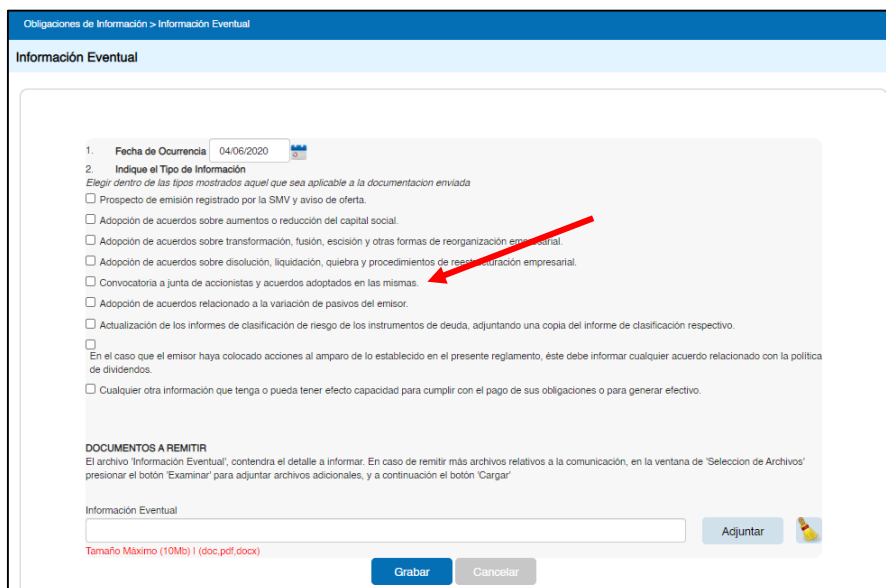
Obligaciones de Información > Información Eventual

Información Eventual

1. Fecha de Ocurrencia 04/06/2020

2. Indique el Tipo de Información

Elegir dentro de las tipos mostrados aquel que sea aplicable a la documentacion enviada

☐ Prospecto de emisión registrado por la SMV y aviso de oferta.

☐ Adopción de acuerdos sobre aumentos o reducción del capital social.

☐ Adopción de acuerdos sobre transformación, fusión, escisión y otras formas de reorganización empresarial.

☐ Adopción de acuerdos sobre disolución, liquidación, quiebra y procedimientos de reestructuración empresarial.

☐ Convocatoria a junta de accionistas y acuerdos adoptados en las mismas.

☐ Adopción de acuerdos relacionado a la variación de pasivos del emisor.

☐ Actualización de los informes de clasificación de riesgo de los instrumentos de deuda, adjuntando una copia del informe de clasificación respectivo.

☐ En el caso que el emisor haya colocado acciones al amparo de lo establecido en el presente reglamento, éste debe informar cualquier acuerdo relacionado con la política de dividendos.

☐ Cualquier otra información que tenga o pueda tener efecto capacidad para cumplir con el pago de sus obligaciones o para generar efectivo.

DOCUMENTOS A REMITIR

El archivo 'Información Eventual', contendra el detalle a informar. En caso de remitir más archivos relativos a la comunicación, en la ventana de 'Seleccion de Archivos' presionar el botón 'Examinar' para adjuntar archivos adicionales, y a continuación el botón 'Cargar'

Información Eventual

Adjuntar

Tamaño Máximo (10Mb) I (doc,pdf,docx)

Grabar Cancelar